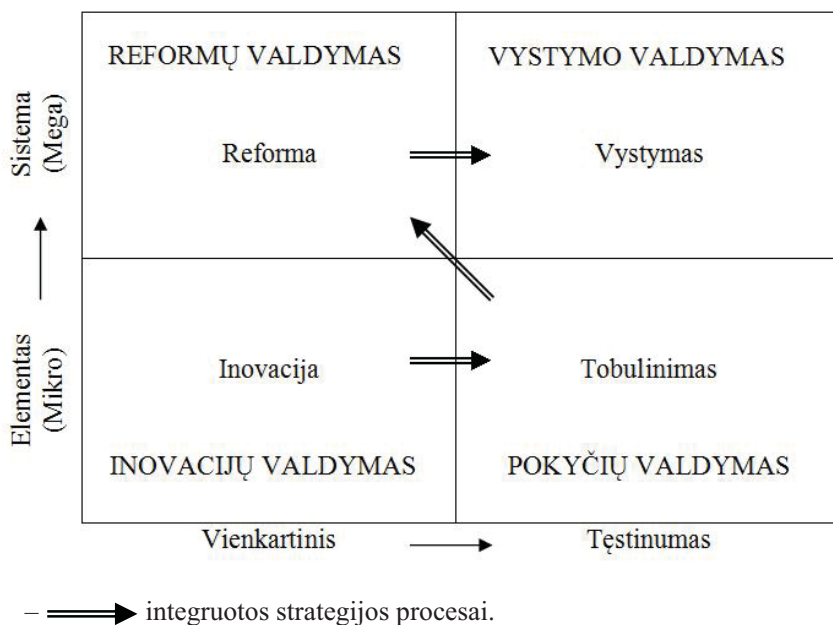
| | |
|---|---|
| REFORMŲ VALDYMAS<br>Reforma | VYSTYMO VALDYMAS<br>Vystymas |
| Inovacija<br>INOVACIJŲ VALDYMAS | Tobulinimas<br>POKYČIŲ VALDYMAS |

Sistema (Mega)

Elementas (Mikro)

Vienkartinis

Tęstinumas

– integruotos strategijos procesai.